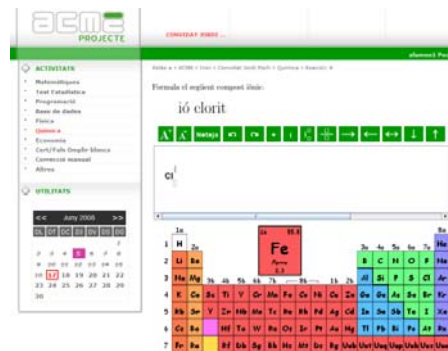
acme
PROJECTE

COMUNITAT ESKOLI ...

alumne1 Pro

ACTIVITATS
Matemàtiques
Test Estadística
Programació
Base de dades
Física
Química
Economia
Cert/Fals Omplir blancs
Correcció manual
Altres

Esteu a: ACME > Inici > Comunitat Eskoli Pladi > Química > Exercici: 4

Formula el següent compost iònic:

ió clorit

$A^x$ $A_x$ Neteja

Cl

UTILITATS

<< June 2008 >>
DL DT DC DJ DV DS DG
2 3 4 5 6 7 8
9 10 11 12 13 14 15
16 17 18 19 20 21 22
23 24 25 26 27 28 29
30

1 H
2 Li Be
3 Na Mg
4 K Ca Sc Ti V Cr Mn Fe Co Ni Cu Zn Ga Ge As Se Br
5 Rb Sr Y Zr Nb Mo Tc Ru Rh Pd Ag Cd In Sn Sb Te I
6 Cs Ba Hf Ta W Re Os Ir Pt Au Hg Tl Pb Bi Po At Rn
7 Fr Ra Rf Db Sg Bh Hs Mt Ds Rg Uub Uut Uuq Uup Uuh Uus Uuo

B C N O F He
Al Si P S Cl Ar

Fe
Ferro